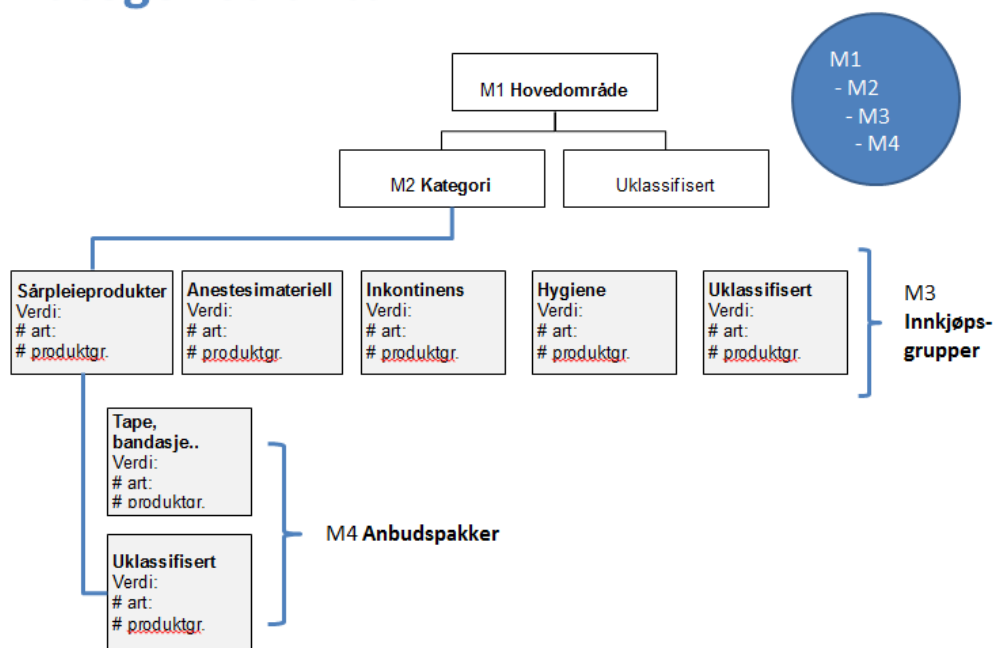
M1 Hovedområde

M1
- M2
- M3
- M4

M2 Kategori

Uklassifisert

Sårpleieprodukter
Verdi:
# art:
# produktgr.

Anestesimateriell
Verdi:
# art:
# produktgr.

Inkontinens
Verdi:
# art:
# produktgr.

Hygiene
Verdi:
# art:
# produktgr.

Uklassifisert
Verdi:
# art:
# produktgr.

M3 Innkjøpsgrupper

Tape, bandasje..
Verdi:
# art:
# produktgr.

Uklassifisert
Verdi:
# art:
# produktgr.

M4 Anbudspakker